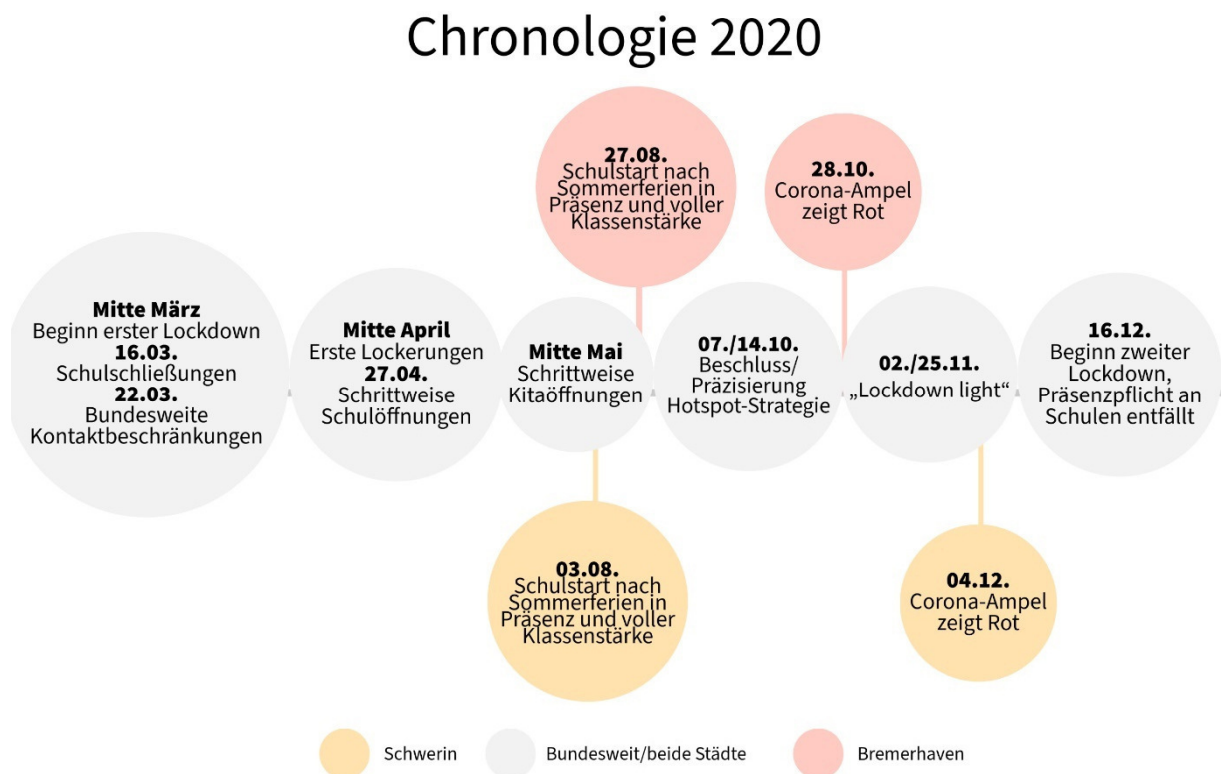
Chronologie 2020

27.08.
Schulstart nach Sommerferien in Präsenz und voller Klassenstärke

28.10.
Corona-Ampel zeigt Rot

Mitte März
Beginn erster Lockdown
16.03.
Schulschließungen
22.03.
Bundesweite Kontaktbeschränkungen

Mitte April
Erste Lockerungen
27.04.
Schrittweise Schulöffnungen

Mitte Mai
Schrittweise Kitaöffnungen

07./14.10.
Beschluss/ Präzisierung Hotspot-Strategie

02./25.11.
„Lockdown light“

16.12.
Beginn zweiter Lockdown, Präsenzpflicht an Schulen entfällt

03.08.
Schulstart nach Sommerferien in Präsenz und voller Klassenstärke

04.12.
Corona-Ampel zeigt Rot

Schwerin
Bundesweit/beide Städte
Bremerhaven